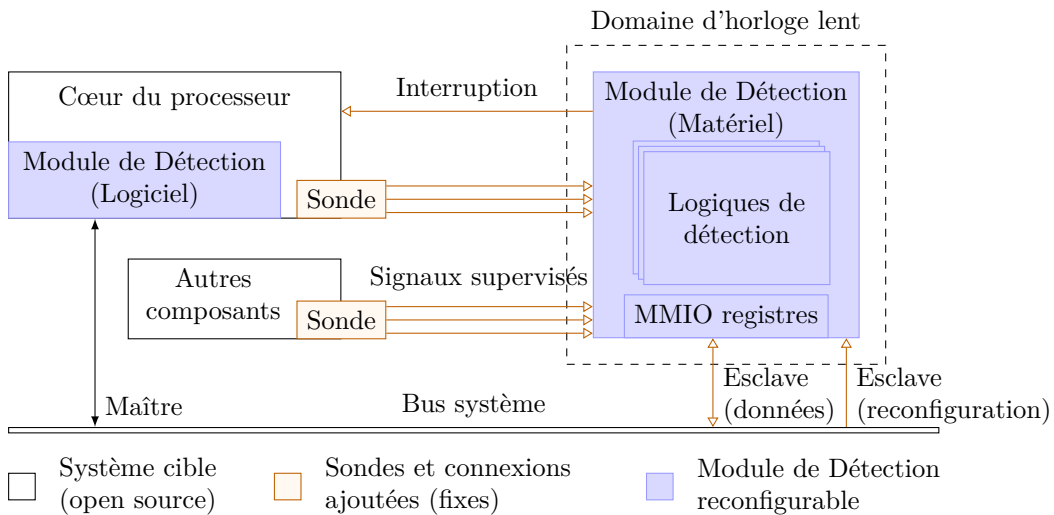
Domaine d'horloge lent

Cœur du processeur

Interruption

Module de Détection (Matériel)

Module de Détection (Logiciel)

Sonde

Logiques de détection

Autres composants

Signaux supervisés

Sonde

MMIO registres

Esclave (données)

Esclave (reconfiguration)

Maître

Bus système

Système cible (open source)

Sondes et connexions ajoutées (fixes)

Module de Détection reconfigurable